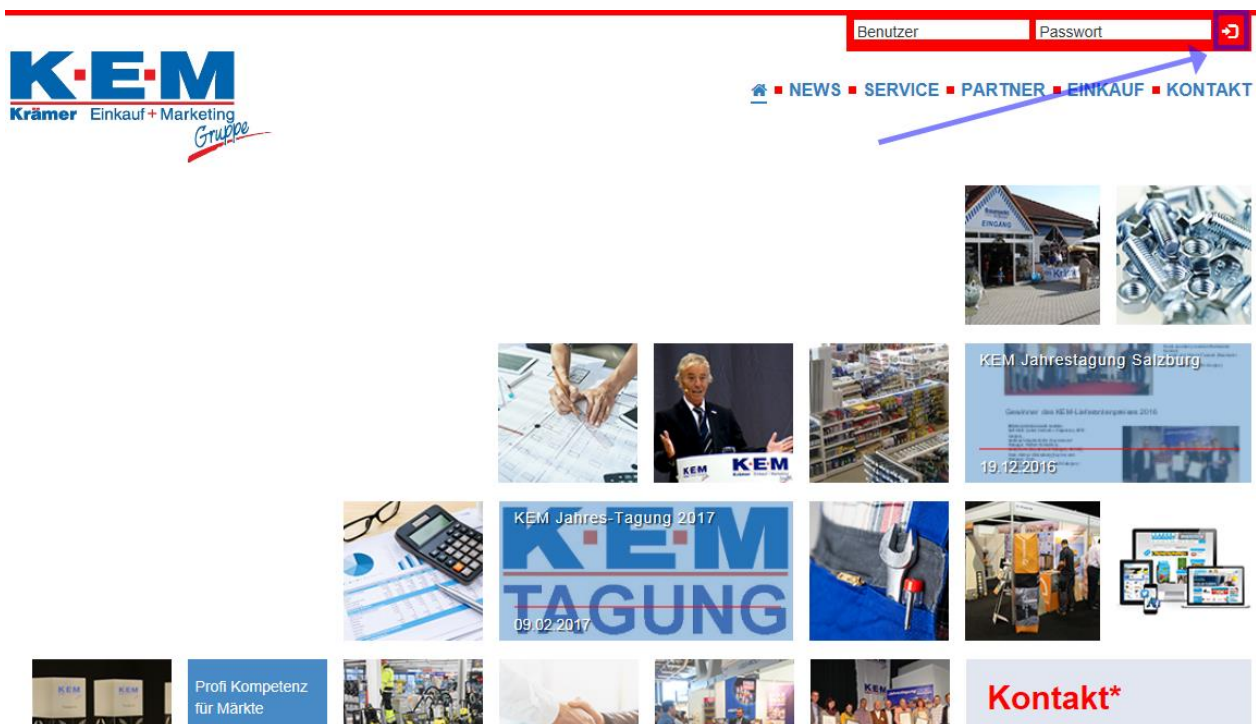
Benutzer
Passwort

K·E·M
Krämer Einkauf + Marketing
Gruppe

NEWS ■ SERVICE ■ PARTNER ■ EINKAUF ■ KONTAKT

EINGANG

KEM Jahrestagung Salzburg
Gewinner des KEM-Lieferantenpreises 2016
19.12.2016

KEM K·E·M

KEM Jahres-Tagung 2017
K·E·M
TAGUNG
09.02.2017

KEM KEM

Profi Kompetenz für Märkte

Kontakt*